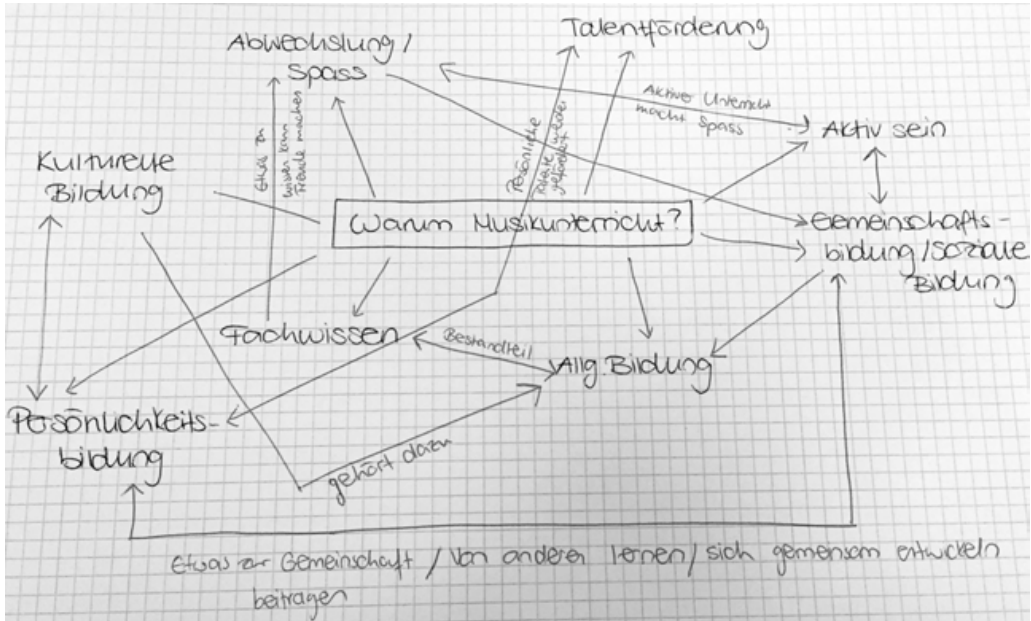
Abwechslung / Spass

Talentförderung

Aktiver Unterricht macht Spass

Aktiv sein

Kulturelle Bildung

Etwas to wissen kann Freude machen

Persönliche Talente werden gefördert

Warum Musikunterricht?

Gemeinschaftsbildung / Soziale Bildung

Fachwissen

Bestandteil

Allg. Bildung

Persönlichkeitsbildung

gehört dazu

Etwas zur Gemeinschaft beitragen / Von anderen lernen / sich gemeinsam entwickeln